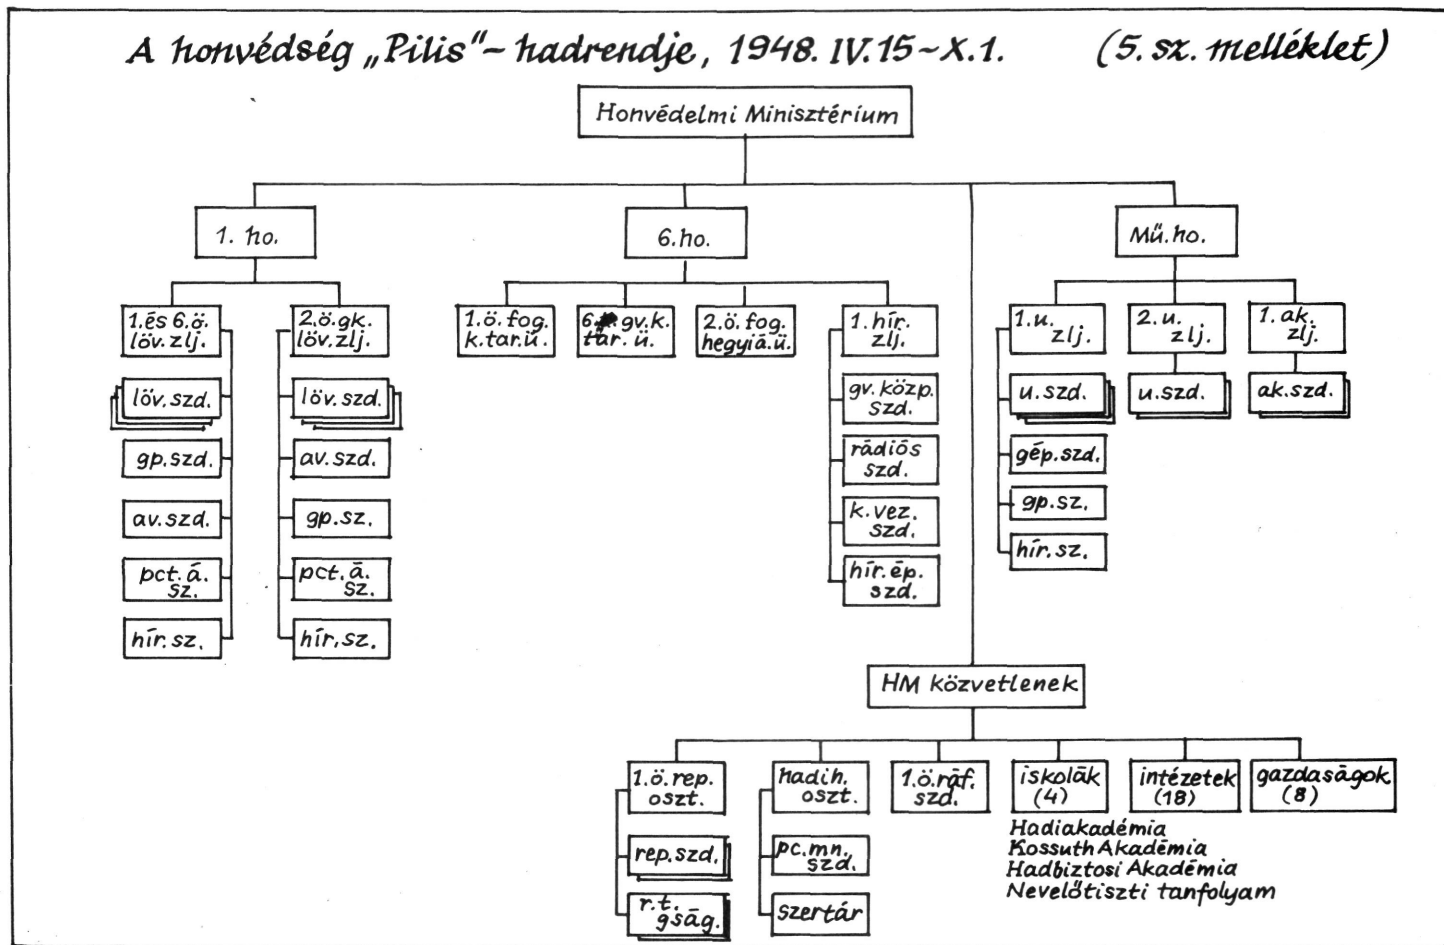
A honvédség „Pilis"– hadrendje, 1948. IV. 15 – X. 1. (5. sz. melléklet)

Honvédelmi Minisztérium

1. ho.

1. és 6. ö. löv. zlj.

löv. szd.

gp. szd.

av. szd.

pct. á. sz.

hír. sz.

2. ö. gk. löv. zlj.

löv. szd.

av. szd.

gp. sz.

pct. á. sz.

hír. sz.

6. ho.

1. ö. fog. k. tar. ü.

6. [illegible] gv. k. tar. ü.

2. ö. fog. hegyiá. ü.

1. hír. zlj.

gv. közp. szd.

rádiós szd.

k. vez. szd.

hír. ép. szd.

Mű. ho.

1. u. zlj.

u. szd.

gép. szd.

gp. sz.

hír. sz.

2. u. zlj.

u. szd.

1. ak. zlj.

ak. szd.

HM közvetlenek

1. ö. rep. oszt.

rep. szd.

r. t. gság.

hadih. oszt.

pc. mn. szd.

szertár

1. ö. ráf. szd.

iskolák (4)

Hadiakadémia
Kossuth Akadémia
Hadbiztosi Akadémia
Nevelőtiszti tanfolyam

intézetek (18)

gazdaságok (8)